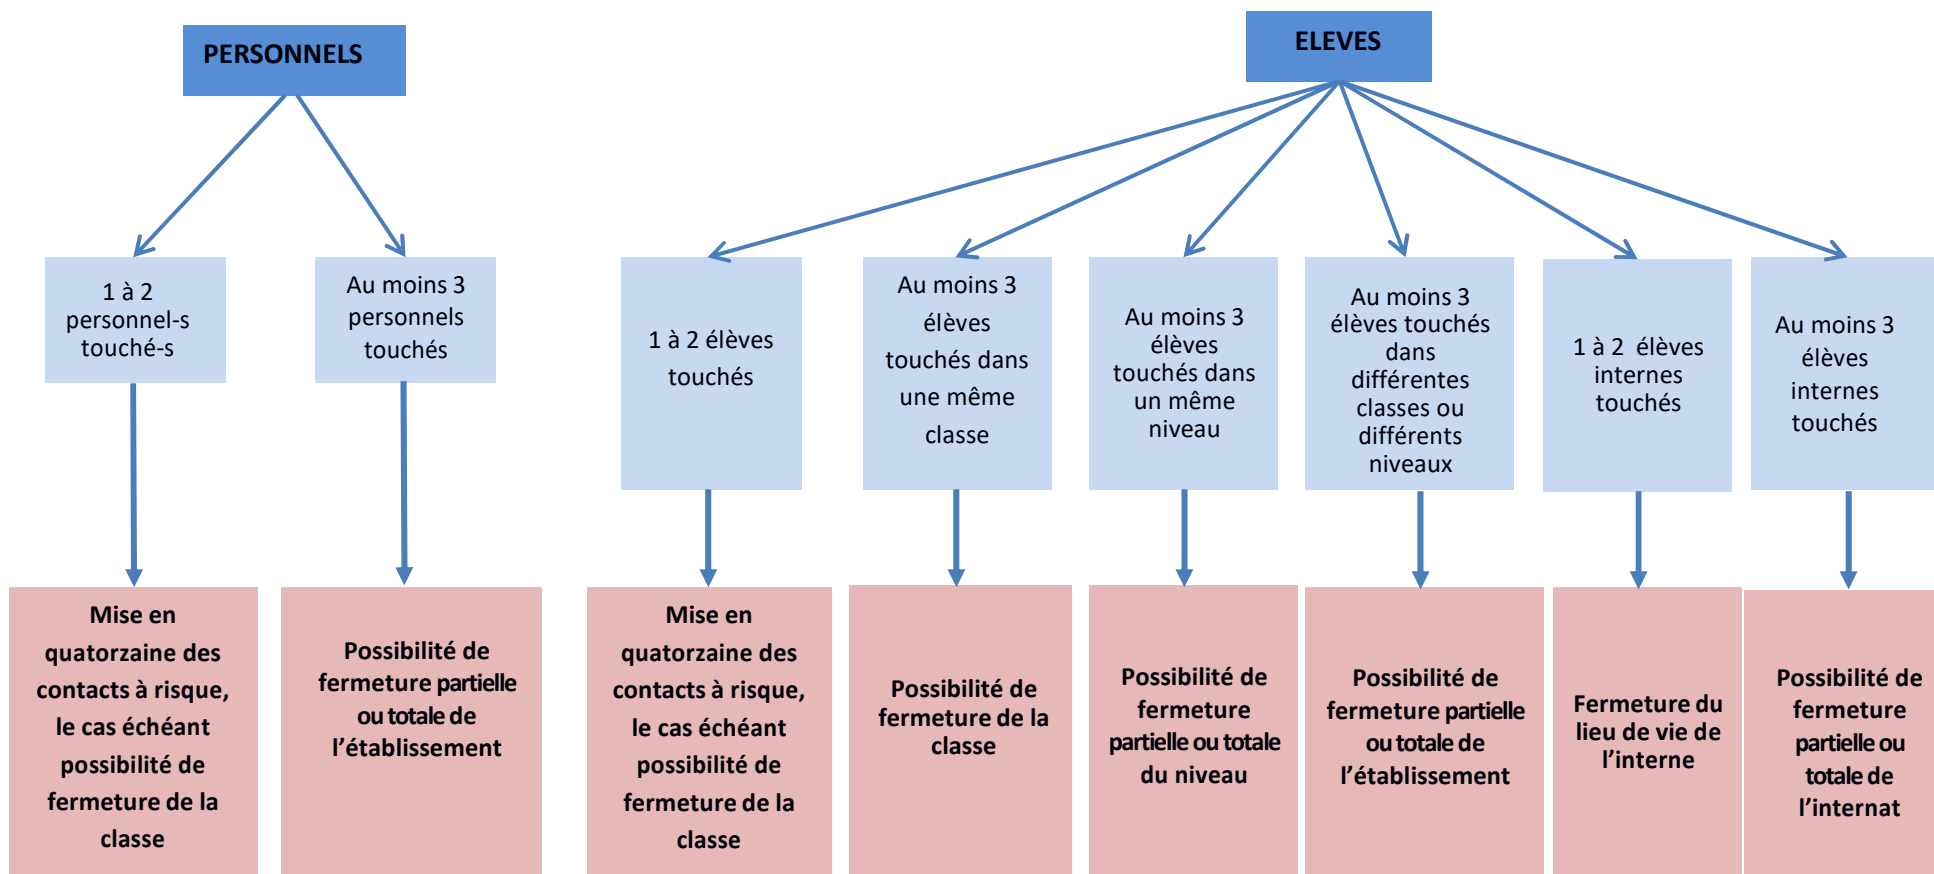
PERSONNELS

1 à 2 personnel-s touché-s

Mise en quatorzaine des contacts à risque, le cas échéant possibilité de fermeture de la classe

Au moins 3 personnels touchés

Possibilité de fermeture partielle ou totale de l'établissement

ELEVES

1 à 2 élèves touchés

Mise en quatorzaine des contacts à risque, le cas échéant possibilité de fermeture de la classe

Au moins 3 élèves touchés dans une même classe

Possibilité de fermeture de la classe

Au moins 3 élèves touchés dans un même niveau

Possibilité de fermeture partielle ou totale du niveau

Au moins 3 élèves touchés dans différentes classes ou différents niveaux

Possibilité de fermeture partielle ou totale de l'établissement

1 à 2 élèves internes touchés

Fermeture du lieu de vie de l'interne

Au moins 3 élèves internes touchés

Possibilité de fermeture partielle ou totale de l'internat